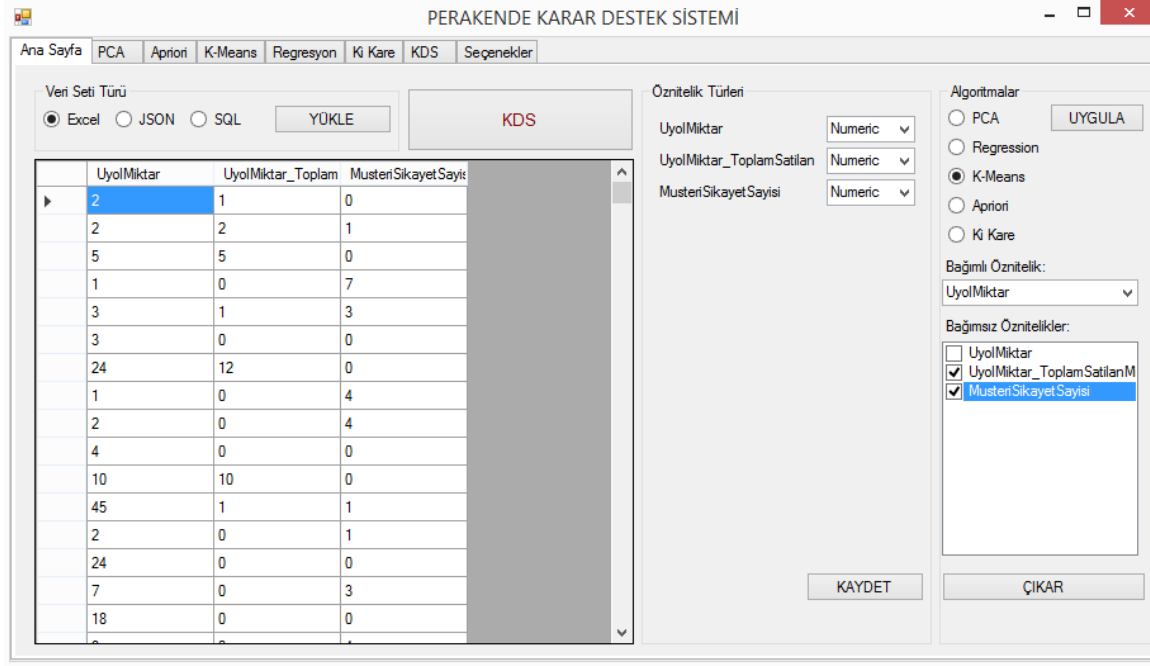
PERAKENDE KARAR DESTEK SİSTEMİ

Ana Sayfa | PCA | Apriori | K-Means | Regresyon | Ki Kare | KDS | Seçenekler

Veri Seti Türü
Excel JSON SQL
YÜKLE

KDS

| | UyolMiktar | UyolMiktar_Toplam | MusteriSikayetSayis |
|---|---|---|---|
| | 2 | 1 | 0 |
| | 2 | 2 | 1 |
| | 5 | 5 | 0 |
| | 1 | 0 | 7 |
| | 3 | 1 | 3 |
| | 3 | 0 | 0 |
| | 24 | 12 | 0 |
| | 1 | 0 | 4 |
| | 2 | 0 | 4 |
| | 4 | 0 | 0 |
| | 10 | 10 | 0 |
| | 45 | 1 | 1 |
| | 2 | 0 | 1 |
| | 24 | 0 | 0 |
| | 7 | 0 | 3 |
| | 18 | 0 | 0 |

Öznitelik Türleri
UyolMiktar Numeric
UyolMiktar_ToplamSatilan Numeric
MusteriSikayetSayisi Numeric

KAYDET

Algoritmalar
PCA
UYGULA
Regression
K-Means
Apriori
Ki Kare
Bağımlı Öznitelik:
UyolMiktar
Bağımsız Öznitelikler:
UyolMiktar
UyolMiktar_ToplamSatilanM
MusteriSikayetSayisi

ÇIKAR